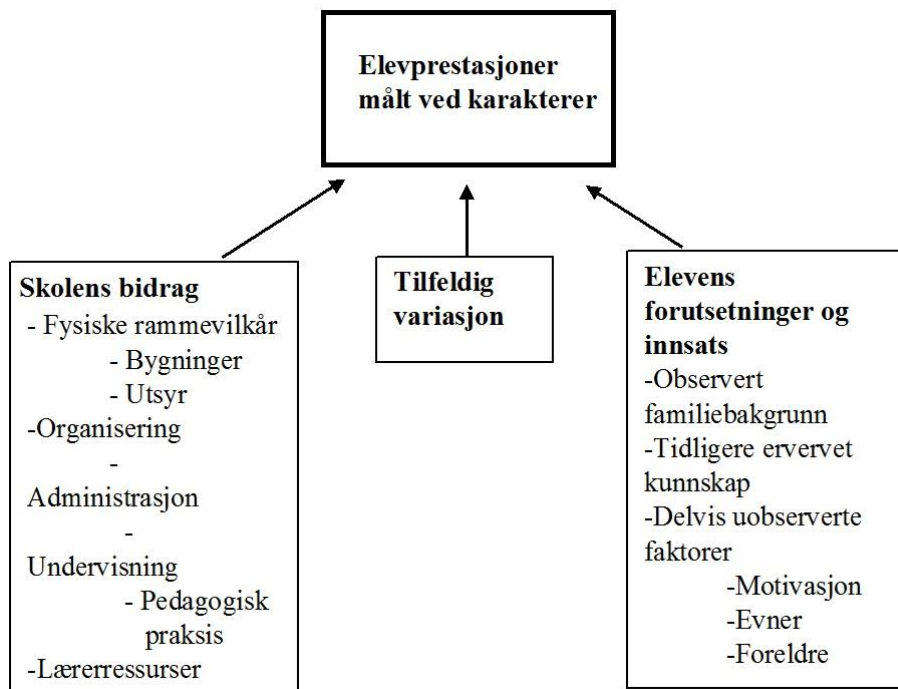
Elevprestasjoner målt ved karakterer

Skolens bidrag
- Fysiske rammevilkår
- Bygninger
- Utsyr
-Organisering
-
Administrasjon
-
Undervisning
- Pedagogisk praksis
-Lærerressurser

Tilfeldig variasjon

Elevens forutsetninger og innsats
-Observert familiebakgrunn
-Tidligere ervervet kunnskap
-Delvis uobserverte faktorer
-Motivasjon
-Evner
-Foreldre